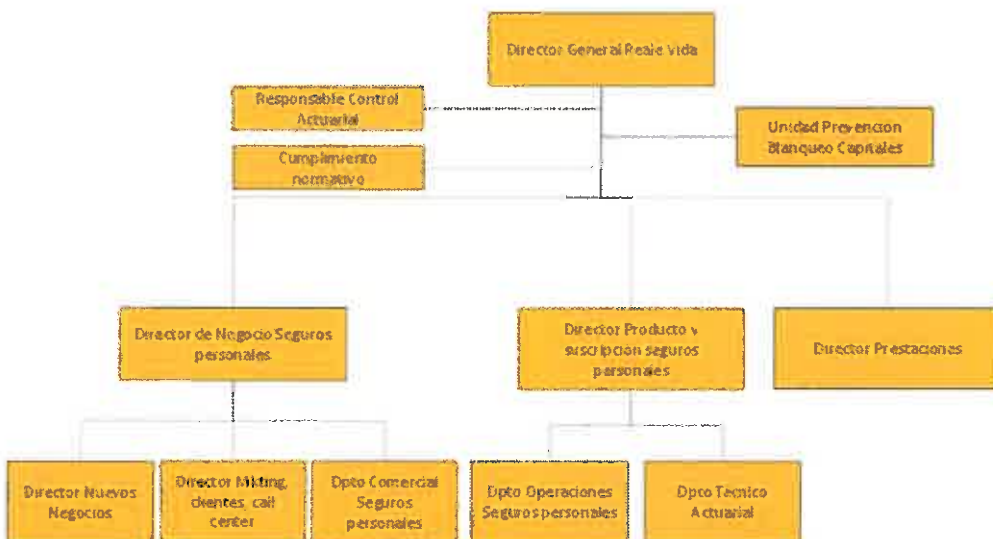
Director General Reale Vida

Responsable Control Actuarial

Cumplimiento normativo

Unidad Prevencion Blanqueo Capitales

Director de Negocio Seguros personales

Director Producto y suscripcion seguros personales

Director Prestaciones

Director Nuevos Negocios

Director Mkting, clientes, call center

Dpto Comercial Seguros personales

Dpto Operaciones Seguros personales

Dpto Tecnico Actuarial